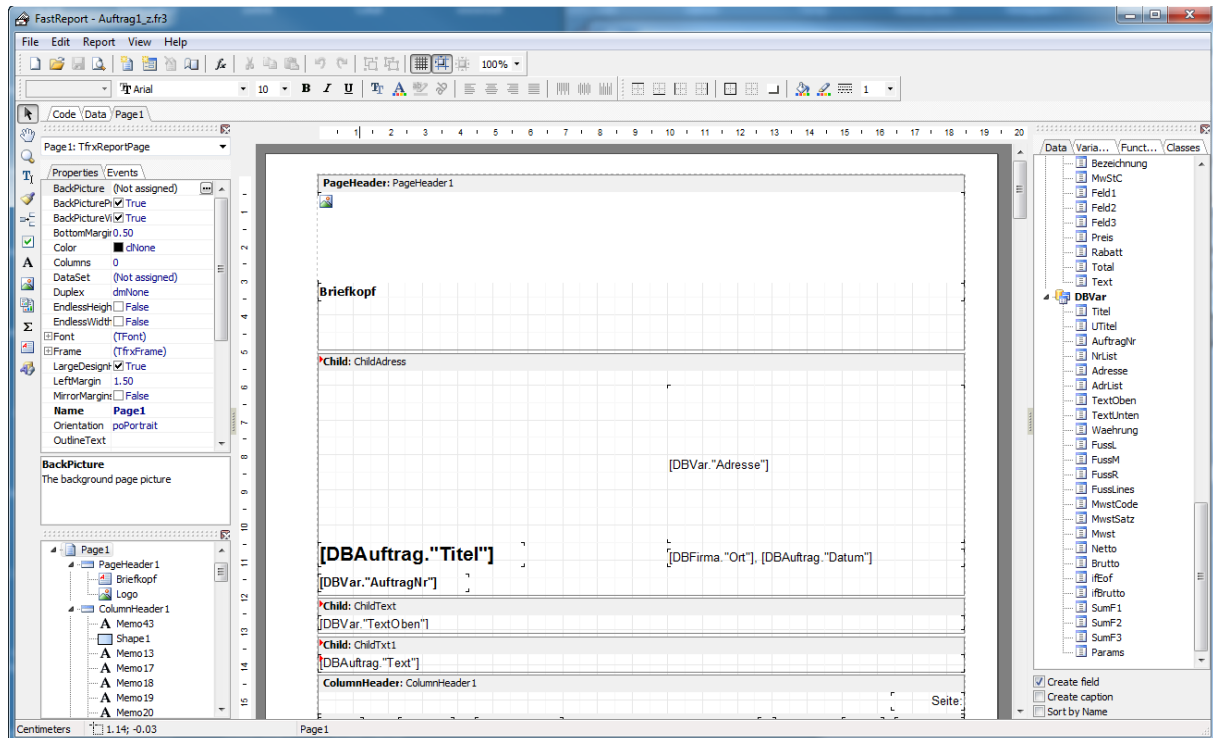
FastReport - Auftrag1_z.fr3

File Edit Report View Help

100%

Arial 10 B I U 1

Code Data Page1

Page1: TfrxReportPage

Properties Events

| | |
|---|---|
| BackPicture | (Not assigned) |
| BackPicturePr | True |
| BackPictureVi | True |
| BottomMargir | 0.50 |
| Color | clNone |
| Columns | 0 |
| DataSet | (Not assigned) |
| Duplex | dmNone |
| EndlessHeigh | False |
| EndlessWidth | False |
| Font | (TFont) |
| Frame | (TfrxFrame) |
| LargeDesignH | True |
| LeftMargin | 1.50 |
| MirrorMargins | False |
| Name | Page1 |
| Orientation | poPortrait |
| OutlineText | |

BackPicture
The background page picture

Page1
PageHeader1
Briefkopf
Logo
ColumnHeader1
Memo43
Shape1
Memo13
Memo17
Memo18
Memo19
Memo20

PageHeader: PageHeader1

Briefkopf

Child: ChildAdress

[DBVar."Adresse"]

[DBAuftrag."Titel"]

[DBFirma."Ort"], [DBAuftrag."Datum"]

[DBVar."AuftragNr"]

Child: ChildText

[DBVar."TextOben"]

Child: ChildTxt1

[DBAuftrag."Text"]

ColumnHeader: ColumnHeader1

Seite:

Data Varia... Funct... Classes

Bezeichnung
MwStC
Feld1
Feld2
Feld3
Preis
Rabatt
Total
Text
DBVar
Titel
UTitel
AuftragNr
NrList
Adresse
AdrList
TextOben
TextUnten
Waehrung
FussL
FussM
FussR
FussLines
MwstCode
MwstSatz
Mwst
Netto
Brutto
ifEof
ifBrutto
SumF1
SumF2
SumF3
Params

Create field
Create caption
Sort by Name

Centimeters 1.14; -0.03 Page1